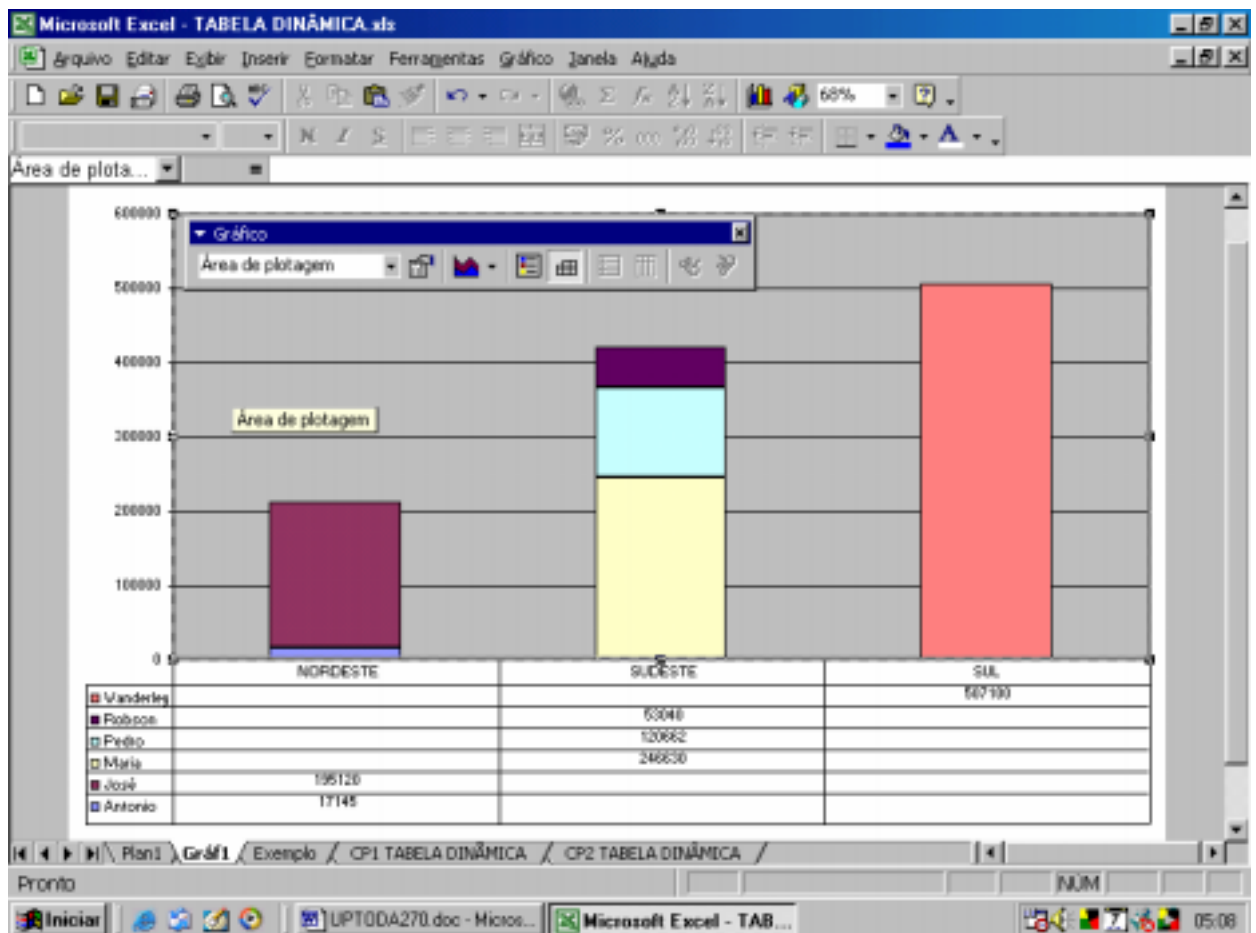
Microsoft Excel - TABELA DINÂMICA.xls

Arquivo Editar Exibir Inserir Formatar Ferramentas Gráfico Janela Ajuda

68%

N I S

Área de plota...

Gráfico

Área de plotagem

600000

500000

400000

300000

200000

100000

0

Área de plotagem

|  | NORDESTE | SUDESTE | SUL |
|---|---|---|---|
| Vanderleg |  |  | 507100 |
| Robson |  | 53040 |  |
| Pedro |  | 120662 |  |
| Maria |  | 246630 |  |
| José | 195120 |  |  |
| Antonio | 17145 |  |  |

Plan1 Gráf1 Exemplo CP1 TABELA DINÂMICA CP2 TABELA DINÂMICA

Pronto

NUM

Iniciar

UPTODA270.doc - Micros...

Microsoft Excel - TAB...

05:08